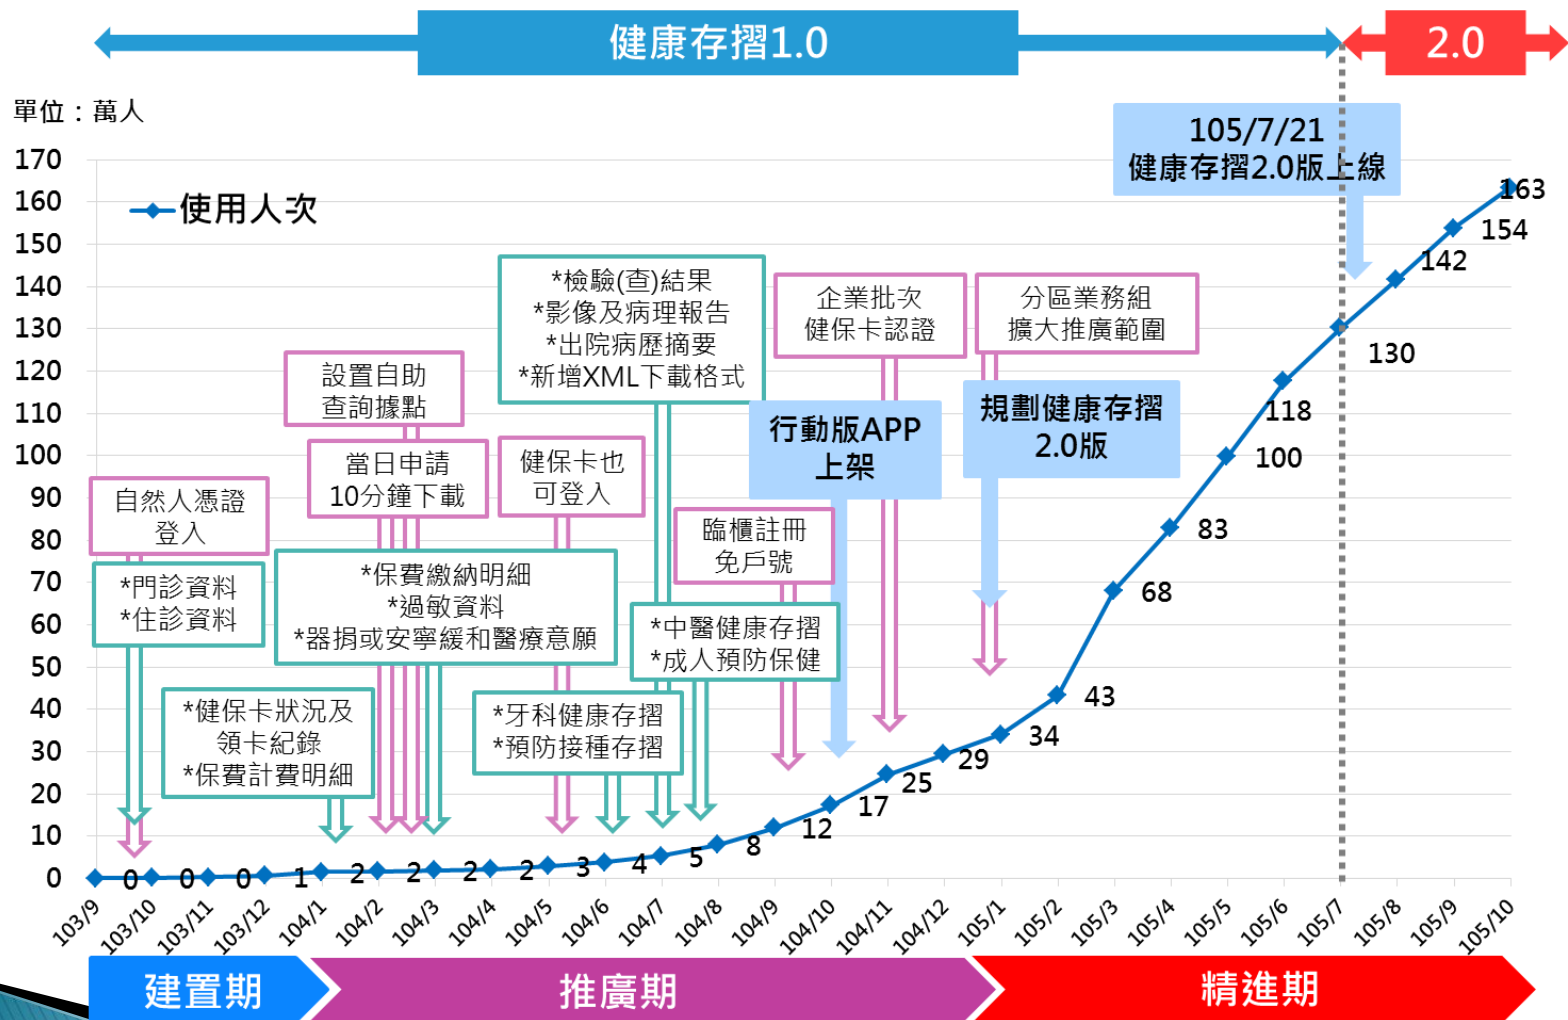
健康存摺1.0

2.0

單位：萬人

105/7/21
健康存摺2.0版上線

使用人次

170
160
150
140
130
120
110
100
90
80
70
60
50
40
30
20
10
0

*檢驗(查)結果
*影像及病理報告
*出院病歷摘要
*新增XML下載格式

企業批次
健保卡認證

分區業務組
擴大推廣範圍

設置自助
查詢據點

行動版APP
上架

規劃健康存摺
2.0版

當日申請
10分鐘下載

健保卡也
可登入

自然人憑證
登入

臨櫃註冊
免戶號

*門診資料
*住診資料

*保費繳納明細
*過敏資料
*器捐或安寧緩和醫療意願

*中醫健康存摺
*成人預防保健

*健保卡狀況及
領卡紀錄
*保費計費明細

*牙科健康存摺
*預防接種存摺

0 0 0 1 2 2 2 2 3 4 5 8 12 17 25 29 34 43 68 83 100 118 130 142 154 163

103/9 103/10 103/11 103/12 104/1 104/2 104/3 104/4 104/5 104/6 104/7 104/8 104/9 104/10 104/11 104/12 105/1 105/2 105/3 105/4 105/5 105/6 105/7 105/8 105/9 105/10

建置期

推廣期

精進期